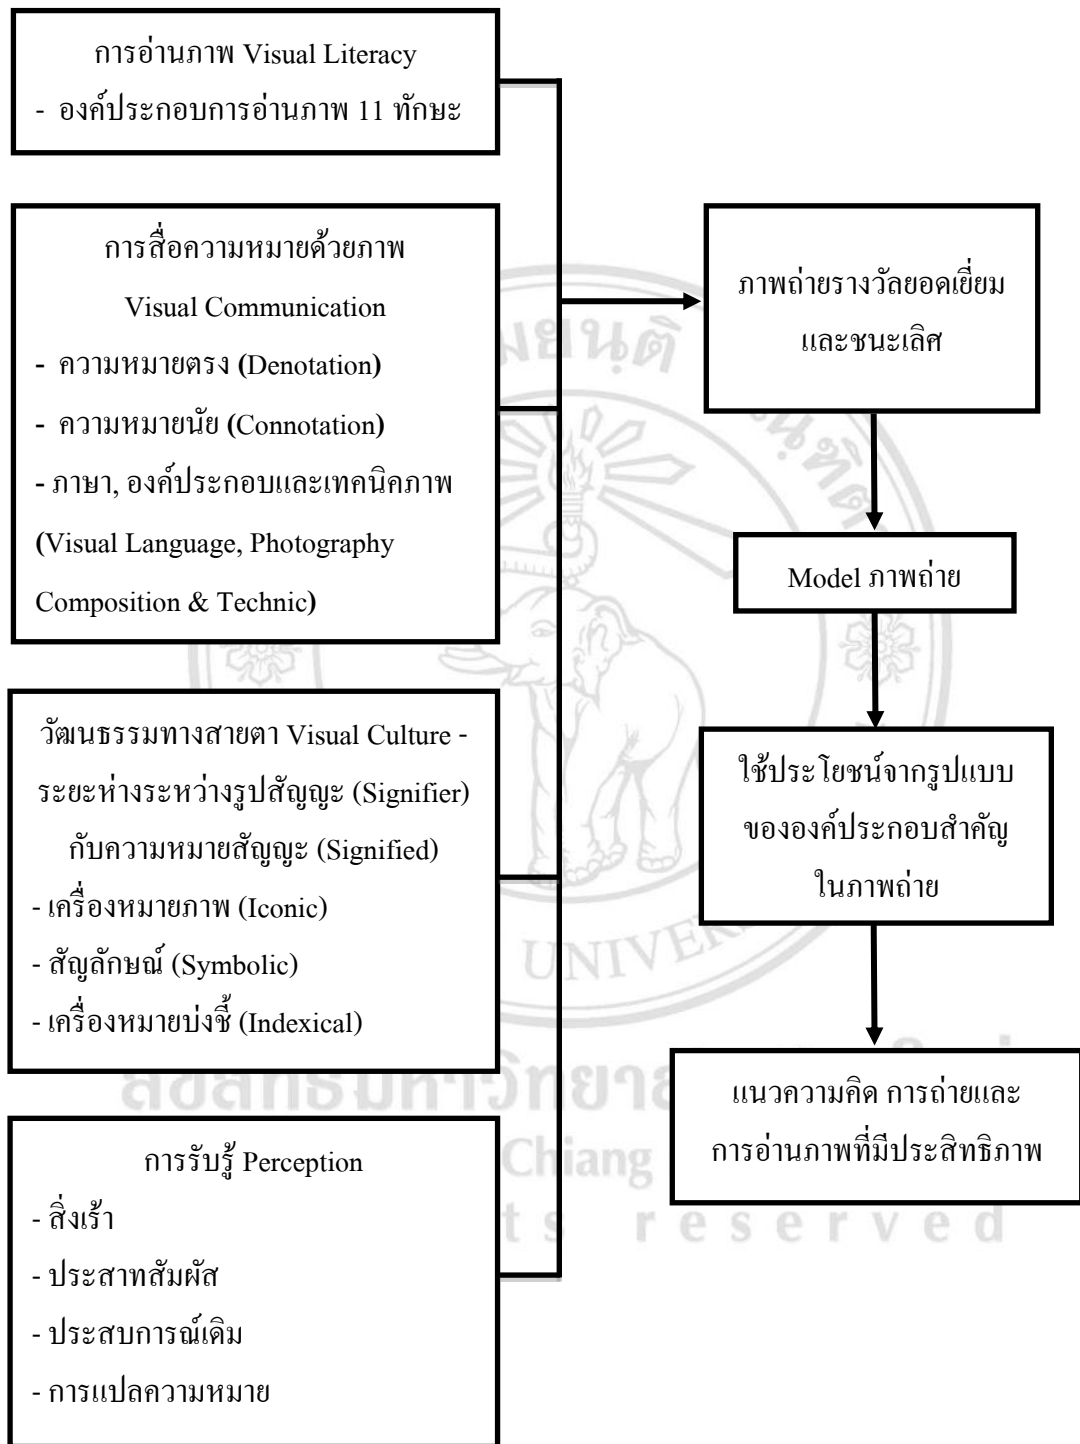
การอ่านภาพ Visual Literacy
- องค์ประกอบการอ่านภาพ 11 ทักษะ

การสื่อความหมายด้วยภาพ
Visual Communication
- ความหมายตรง (Denotation)
- ความหมายนัย (Connotation)
- ภาษา, องค์ประกอบและเทคนิคภาพ (Visual Language, Photography Composition & Technic)

วัฒนธรรมทางสายตา Visual Culture - ระยะห่างระหว่างรูปสัญญะ (Signifier) กับความหมายสัญญะ (Signified)
- เครื่องหมายภาพ (Iconic)
- สัญลักษณ์ (Symbolic)
- เครื่องหมายบ่งชี้ (Indexical)

การรับรู้ Perception
- สิ่งเร้า
- ประสาทสัมผัส
- ประสบการณ์เดิม
- การแปลความหมาย

ภาพถ่ายรางวัลยอดเยี่ยมและชนะเลิศ

Model ภาพถ่าย

ใช้ประโยชน์จากรูปแบบของงองค์ประกอบสำคัญในภาพถ่าย

แนวความคิด การถ่ายและการอ่านภาพที่มีประสิทธิภาพ

Chiang
reserved